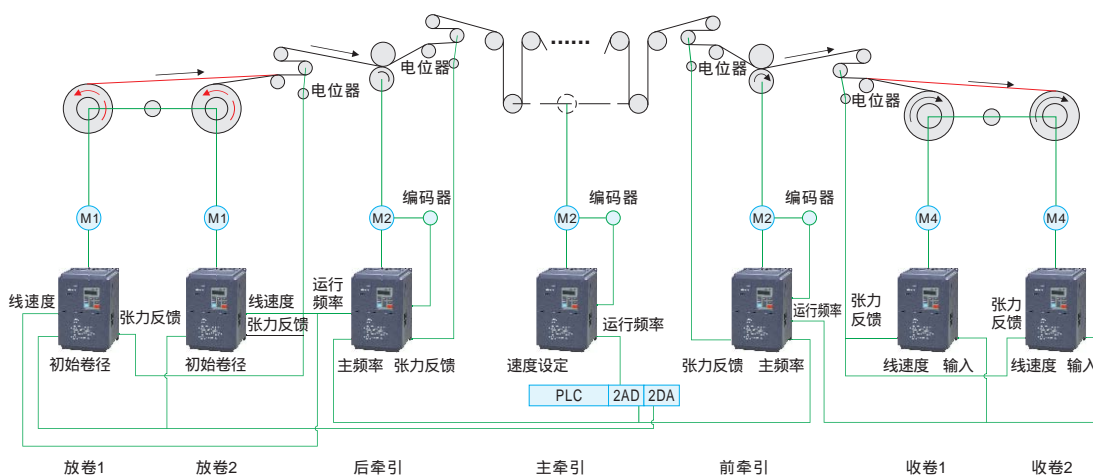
电位器
电位器
......
电位器
电位器

M1
M1
M2
编码器
M2
编码器
M2
编码器
M4
M4

线速度
张力反馈
初始卷径
线速度
张力反馈
初始卷径
运行频率
主频率
张力反馈
运行频率
速度设定
运行频率
张力反馈
主频率
张力反馈
线速度
输入
张力反馈
线速度
输入

PLC
2AD
2DA

放卷1
放卷2
后牵引
主牵引
前牵引
收卷1
收卷2